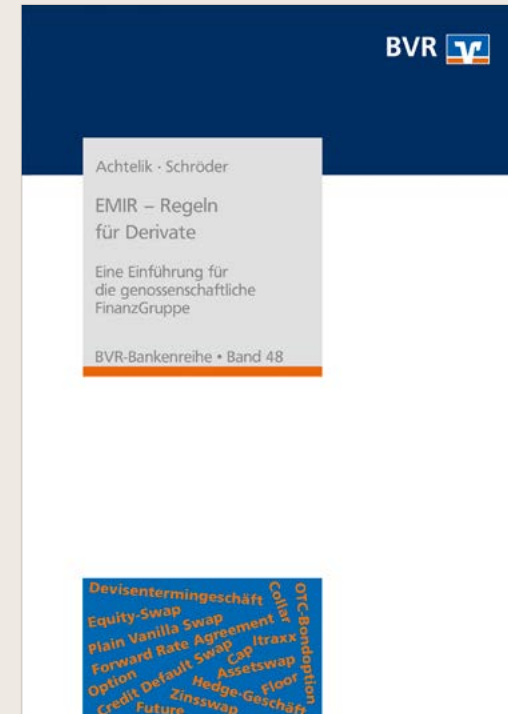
BVR

Achtelik · Schröder

EMIR – Regeln für Derivate

Eine Einführung für die genossenschaftliche FinanzGruppe

BVR-Bankenreihe • Band 48

Devisentermingeschäft
Equity-Swap
Plain Vanilla Swap
Forward Rate Agreement
Option
Credit Default Swap
Cap
Itraxx
Assetswap
Hedge-Geschäft
Floor
Zinsswap
Future
Collar
OTC-Bondoption